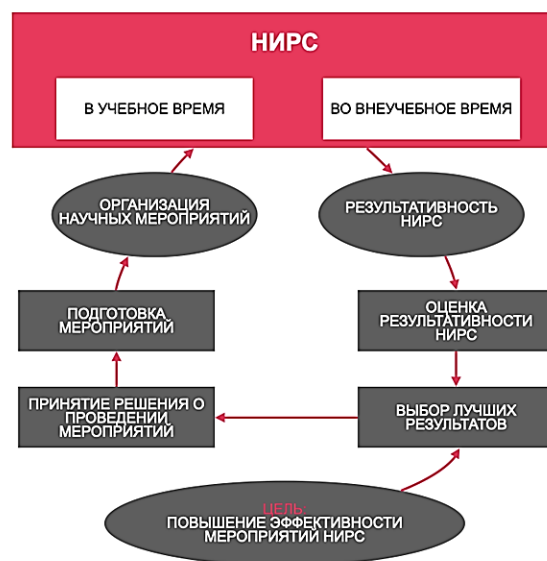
НИРС

В УЧЕБНОЕ ВРЕМЯ

ВО ВНЕУЧЕБНОЕ ВРЕМЯ

ОРГАНИЗАЦИЯ НАУЧНЫХ МЕРОПРИЯТИЙ

РЕЗУЛЬТАТИВНОСТЬ НИРС

ПОДГОТОВКА МЕРОПРИЯТИЙ

ОЦЕНКА РЕЗУЛЬТАТИВНОСТИ НИРС

ПРИНЯТИЕ РЕШЕНИЯ О ПРОВЕДЕНИИ МЕРОПРИЯТИЙ

ВЫБОР ЛУЧШИХ РЕЗУЛЬТАТОВ

ЦЕЛЬ:
ПОВЫШЕНИЕ ЭФФЕКТИВНОСТИ МЕРОПРИЯТИЙ НИРС